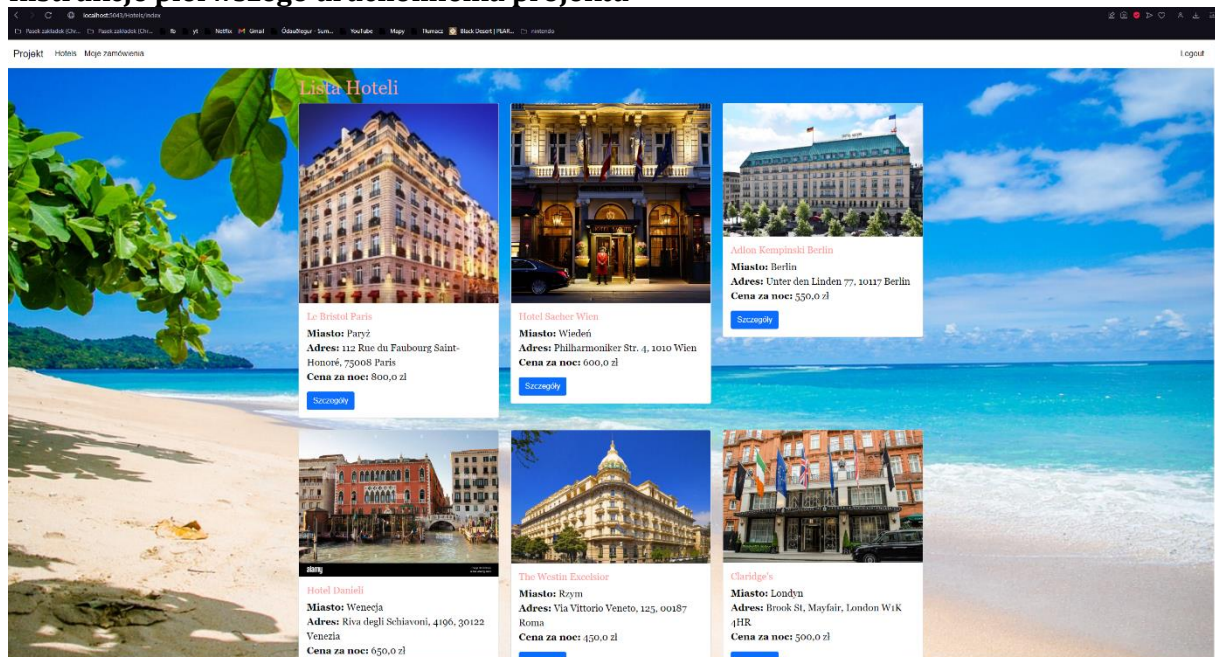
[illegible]

localhost:5043/Hotels/Index

Projekt Hotels Moje zamówienia

Logout

Lista Hoteli

Le Bristol Paris
**Miasto:** Paryż
**Adres:** 112 Rue du Faubourg Saint-Honoré, 75008 Paris
**Cena za noc:** 800,0 zł
Szczegóły

Hotel Sacher Wien
**Miasto:** Wiedeń
**Adres:** Philharmoniker Str. 4, 1010 Wien
**Cena za noc:** 600,0 zł
Szczegóły

Adlon Kempinski Berlin
**Miasto:** Berlin
**Adres:** Unter den Linden 77, 10117 Berlin
**Cena za noc:** 550,0 zł
Szczegóły

Hotel Danieli
**Miasto:** Wenecja
**Adres:** Riva degli Schiavoni, 4196, 30122 Venezia
**Cena za noc:** 650,0 zł

The Westin Excelsior
**Miasto:** Rzym
**Adres:** Via Vittorio Veneto, 125, 00187 Roma
**Cena za noc:** 450,0 zł

Claridge's
**Miasto:** Londyn
**Adres:** Brook St, Mayfair, London W1K 4HR
**Cena za noc:** 500,0 zł